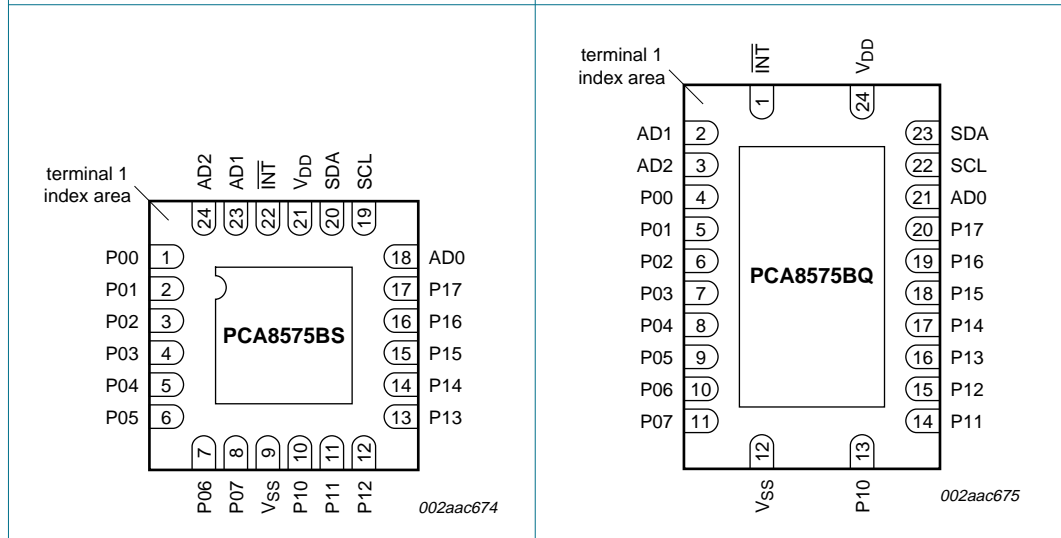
terminal 1 index area

AD2 AD1 $\overline{INT}$ $V_{DD}$ SDA SCL

24 23 22 21 20 19

P00 1
P01 2
P02 3
P03 4
P04 5
P05 6

18 AD0
17 P17
16 P16
15 P15
14 P14
13 P13

PCA8575BS

7 8 9 10 11 12

P06 P07 $V_{SS}$ P10 P11 P12

002aac674

terminal 1 index area

$\overline{INT}$ $V_{DD}$

1 24

AD1 2
AD2 3
P00 4
P01 5
P02 6
P03 7
P04 8
P05 9
P06 10
P07 11

23 SDA
22 SCL
21 AD0
20 P17
19 P16
18 P15
17 P14
16 P13
15 P12
14 P11

PCA8575BQ

12 13

$V_{SS}$ P10

002aac675